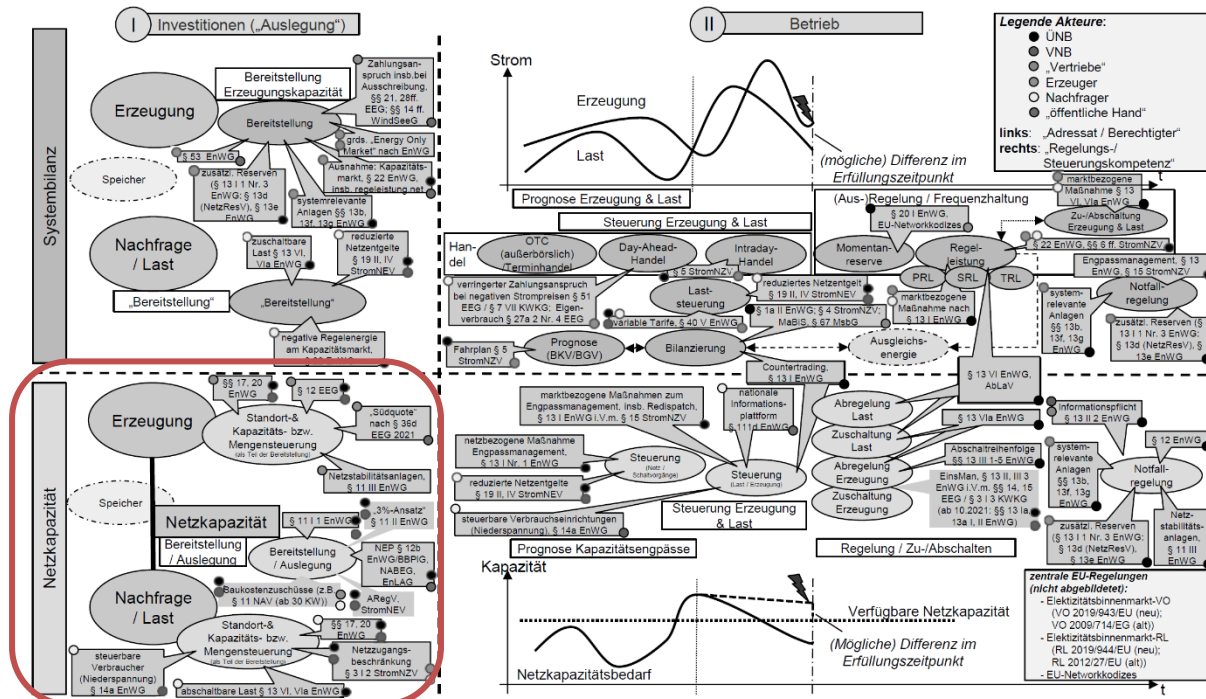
I Investitionen („Auslegung")

II Betrieb

Legende Akteure:
ÜNB
VNB
„Vertriebe"
Erzeuger
Nachfrager
„öffentliche Hand"
links: „Adressat / Berechtigter"
rechts: „Regelungs-/ Steuerungskompetenz"

Systembilanz

Erzeugung
Bereitstellung Erzeugungskapazität
Bereitstellung
Zahlungsanspruch insb.bei Ausschreibung, §§ 21, 28ff. EEG; §§ 14 ff. WindSeeG
grds. „Energy Only Market" nach EnWG
§ 53 EnWG
Ausnahme: Kapazitätsmarkt, § 22 EnWG, insb. regelleistung.net
Speicher
zusätzl. Reserven (§ 13 I 1 Nr. 3 EnWG; § 13d (NetzResV), § 13e EnWG
systemrelevante Anlagen §§ 13b, 13f, 13g EnWG
Nachfrage / Last
zuschaltbare Last § 13 VI, VIa EnWG
reduzierte Netzentgelte § 19 II, IV StromNEV
„Bereitstellung"
„Bereitstellung"
negative Regelenergie am Kapazitätsmarkt,

Strom
Erzeugung
Last
(mögliche) Differenz im Erfüllungszeitpunkt
t
Prognose Erzeugung & Last
Steuerung Erzeugung & Last
Handel
OTC (außerbörslich) (Terminhandel)
Day-Ahead-Handel
Intraday-Handel
§ 5 StromNZV
verringerter Zahlungsanspruch bei negativen Strompreisen § 51 EEG / § 7 VII KWKG; Eigenverbrauch § 27a 2 Nr. 4 EEG
Laststeuerung
reduziertes Netzentgelt § 19 II, IV StromNEV
variable Tarife, § 40 V EnWG
§ 14a EnWG; § 4 StromNZV; MaBiS, § 67 MsbG
Fahrplan § 5 StromNZV
Prognose (BKV/BGV)
Bilanzierung
Ausgleichsenergie
(Aus-)Regelung / Frequenzhaltung
§ 20 I EnWG, EU-Netzwerkkodizes
marktbezogene Maßnahme § 13 VI, VIa EnWG
Zu-/Abschaltung Erzeugung & Last
Momentanreserve
Regelleistung
§ 22 EnWG, §§ 6 ff. StromNZV
PRL
SRL
TRL
marktbezogene Maßnahme nach § 13 I EnWG
Engpassmanagement, § 13 EnWG, § 15 StromNZV
systemrelevante Anlagen §§ 13b, 13f, 13g EnWG
Notfallregelung
zusätzl. Reserven (§ 13 I 1 Nr. 3 EnWG; § 13d (NetzResV), § 13e EnWG

Netzkapazität

Erzeugung
§§ 17, 20 EnWG
§ 12 EEG
Standort-& Kapazitäts- bzw. Mengensteuerung (als Teil der Bereitstellung)
„Südquote" nach § 36d EEG 2021
Netzstabilitätsanlagen, § 11 III EnWG
Speicher
Netzkapazität
§ 11 I 1 EnWG
„3%-Ansatz" § 11 II EnWG
Bereitstellung / Auslegung
Bereitstellung / Auslegung
NEP § 12b EnWG/BBPlG, NABEG, EnLAG
Baukostenzuschüsse (z.B. § 11 NAV (ab 30 KW))
ARegV, StromNEV
Nachfrage / Last
§§ 17, 20 EnWG
Standort-& Kapazitäts- bzw. Mengensteuerung (als Teil der Bereitstellung)
Netzzugangsbeschränkung § 3 I 2 StromNZV
steuerbare Verbraucher (Niederspannung) § 14a EnWG
abschaltbare Last § 13 VI, VIa EnWG

Countertrading, § 13 I EnWG
marktbezogene Maßnahmen zum Engpassmanagement, insb. Redispatch, § 13 I EnWG i.V.m. § 15 StromNZV
nationale Informationsplattform § 111d EnWG
§ 13 VI EnWG, AbLaV
netzbezogene Maßnahme Engpassmanagement, § 13 I Nr. 1 EnWG
Steuerung (Netz / Schaltvorgänge)
Steuerung (Last / Erzeugung)
reduzierte Netzentgelte § 19 II, IV StromNEV
steuerbare Verbrauchseinrichtungen (Niederspannung), § 14a EnWG
Steuerung Erzeugung & Last
Abregelung Last
Zuschaltung Last
Abregelung Erzeugung
Zuschaltung Erzeugung
§ 13 VIa EnWG
Abschaltreihenfolge §§ 13 III 1-5 EnWG
EinsMan, § 13 II, III 3 EnWG i.V.m. §§ 14, 15 EEG / § 3 I 3 KWKG (ab 10.2021: §§ 13 Ia, 13a I, II EnWG)
Informationspflicht § 13 II 2 EnWG
§ 12 EnWG
systemrelevante Anlagen §§ 13b, 13f, 13g EnWG
Notfallregelung
zusätzl. Reserven (§ 13 I 1 Nr. 3 EnWG; § 13d (NetzResV), § 13e EnWG
Netzstabilitätsanlagen, § 11 III EnWG
Prognose Kapazitätsengpässe
Regelung / Zu-/Abschalten
Kapazität
Verfügbare Netzkapazität
(Mögliche) Differenz im Erfüllungszeitpunkt
Netzkapazitätsbedarf
t
zentrale EU-Regelungen (nicht abgebildet):
- Elektizitätsbinnenmarkt-VO (VO 2019/943/EU (neu); VO 2009/714/EG (alt))
- Elektizitätsbinnenmarkt-RL (RL 2019/944/EU (neu); RL 2012/27/EU (alt))
- EU-Netzwerkkodizes